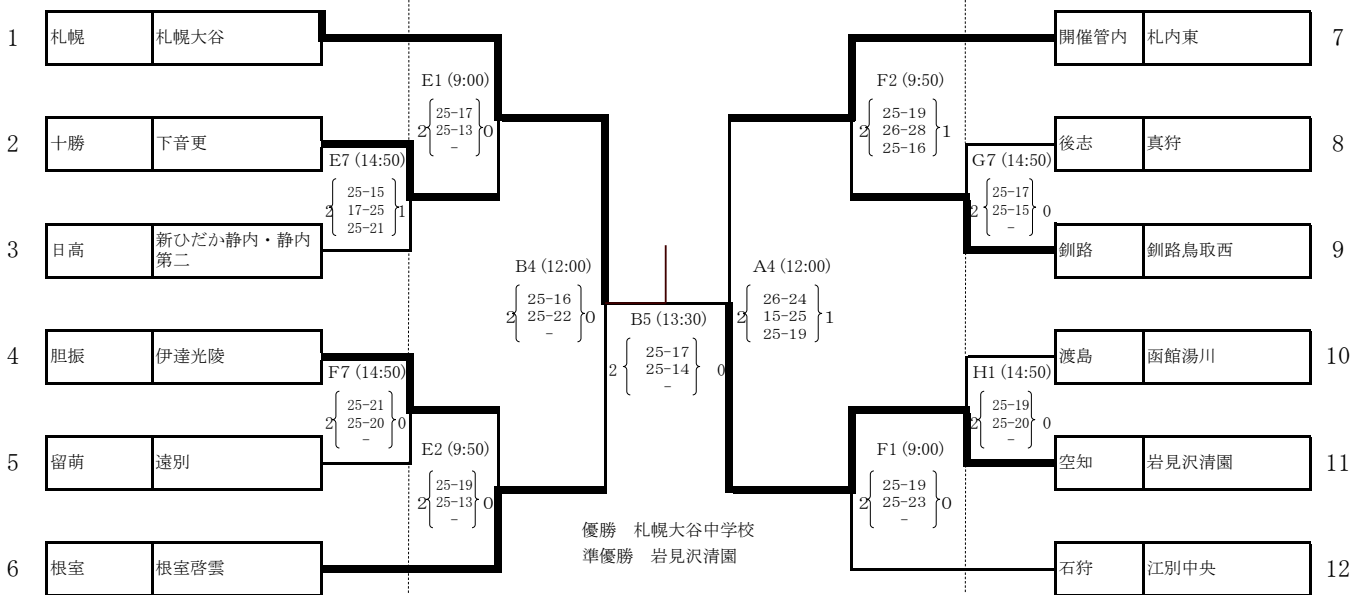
| 1 | 札幌 | 札幌大谷 |
|---|---|---|
| 2 | 十勝 | 下音更 |
| 3 | 日高 | 新ひだか静内・静内第二 |
| 4 | 胆振 | 伊達光陵 |
| 5 | 留萌 | 遠別 |
| 6 | 根室 | 根室啓雲 |

| 開催管内 | 札内東 | 7 |
|---|---|---|
| 後志 | 真狩 | 8 |
| 釧路 | 釧路鳥取西 | 9 |
| 渡島 | 函館湯川 | 10 |
| 空知 | 岩見沢清園 | 11 |
| 石狩 | 江別中央 | 12 |

E1 (9:00)
2 25-17 25-13 - 0

E7 (14:50)
2 25-15 17-25 25-21 1

B4 (12:00)
2 25-16 25-22 - 0

F7 (14:50)
2 25-21 25-20 - 0

E2 (9:50)
2 25-19 25-13 - 0

B5 (13:30)
2 25-17 25-14 - 0

F2 (9:50)
2 25-19 26-28 25-16 1

G7 (14:50)
2 25-17 25-15 - 0

A4 (12:00)
2 26-24 15-25 25-19 1

H1 (14:50)
2 25-19 25-20 - 0

F1 (9:00)
2 25-19 25-23 - 0

優勝　札幌大谷中学校
準優勝　岩見沢清園